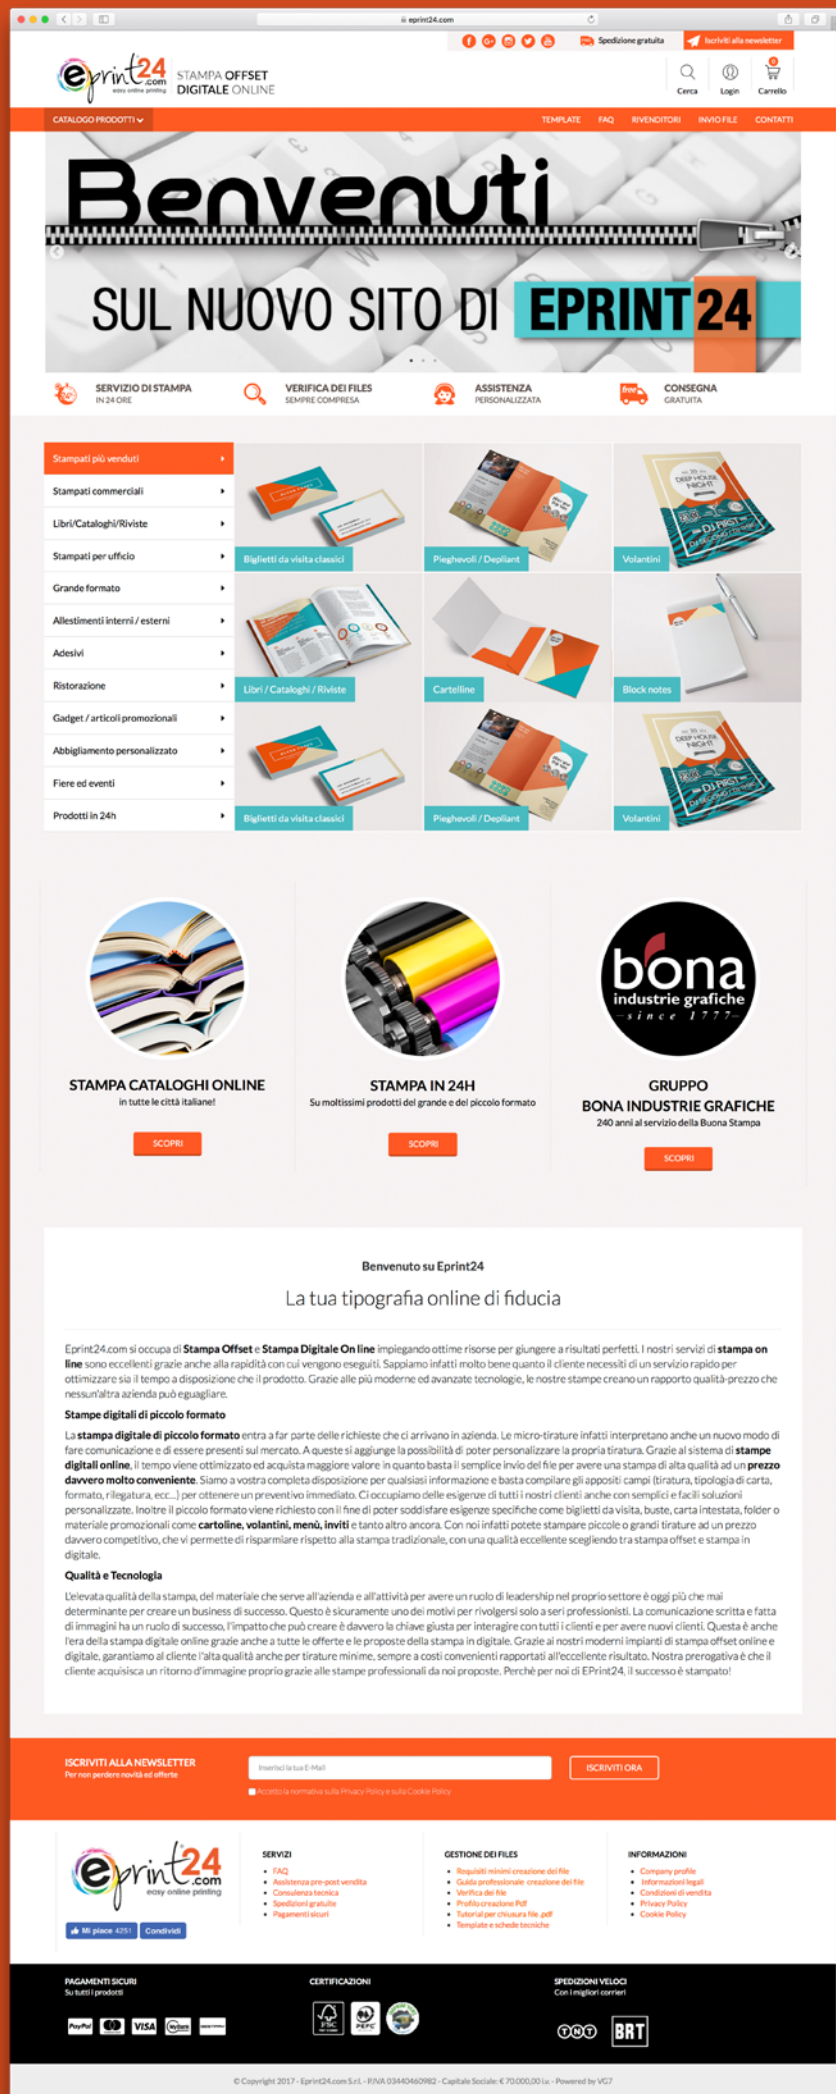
eprint24.com

Spedizione gratuita | Iscriviti alla newsletter

eprint24.com easy online printing STAMPA OFFSET DIGITALE ONLINE

Cerca | Login | 0 Carrello

CATALOGO PRODOTTI | TEMPLATE | FAQ | RIVENDITORI | INVIO FILE | CONTATTI

Benvenuti
SUL NUOVO SITO DI EPRINT24

SERVIZIO DI STAMPA IN 24 ORE
VERIFICA DEI FILES SEMPRE COMPRESA
ASSISTENZA PERSONALIZZATA
free CONSEGNA GRATUITA

Stampati più venduti
Stampati commerciali
Libri/Cataloghi/Riviste
Stampati per ufficio
Grande formato
Allestimenti interni / esterni
Adesivi
Ristorazione
Gadget / articoli promozionali
Abbigliamento personalizzato
Fiere ed eventi
Prodotti in 24h

Biglietti da visita classici
Pieghevoli / Depliant
Volantini
Libri / Cataloghi / Riviste
Cartelline
Block notes
Biglietti da visita classici
Pieghevoli / Depliant
Volantini

STAMPA CATALOGHI ONLINE
in tutte le città italiane!
SCOPRI

STAMPA IN 24H
Su moltissimi prodotti del grande e del piccolo formato
SCOPRI

bona industrie grafiche since 1777
GRUPPO
BONA INDUSTRIE GRAFICHE
240 anni al servizio della Buona Stampa
SCOPRI

Benvenuto su Eprint24
La tua tipografia online di fiducia

Eprint24.com si occupa di **Stampa Offset** e **Stampa Digitale On line** impiegando ottime risorse per giungere a risultati perfetti. I nostri servizi di **stampa on line** sono eccellenti grazie anche alla rapidità con cui vengono eseguiti. Sappiamo infatti molto bene quanto il cliente necessiti di un servizio rapido per ottimizzare sia il tempo a disposizione che il prodotto. Grazie alle più moderne ed avanzate tecnologie, le nostre stampe creano un rapporto qualità-prezzo che nessun'altra azienda può eguagliare.

**Stampe digitali di piccolo formato**

La **stampa digitale di piccolo formato** entra a far parte delle richieste che ci arrivano in azienda. Le micro-tirature infatti interpretano anche un nuovo modo di fare comunicazione e di essere presenti sul mercato. A queste si aggiunge la possibilità di poter personalizzare la propria tiratura. Grazie al sistema di **stampe digitali online**, il tempo viene ottimizzato ed acquista maggiore valore in quanto basta il semplice invio del file per avere una stampa di alta qualità ad un **prezzo davvero molto conveniente**. Siamo a vostra completa disposizione per qualsiasi informazione e basta compilare gli appositi campi (tiratura, tipologia di carta, formato, rilegatura, ecc...) per ottenere un preventivo immediato. Ci occupiamo delle esigenze di tutti i nostri clienti anche con semplici e facili soluzioni personalizzate. Inoltre il piccolo formato viene richiesto con il fine di poter soddisfare esigenze specifiche come biglietti da visita, buste, carta intestata, folder o materiale promozionali come **cartoline, volantini, menù, inviti** e tanto altro ancora. Con noi infatti potete stampare piccole o grandi tirature ad un prezzo davvero competitivo, che vi permette di risparmiare rispetto alla stampa tradizionale, con una qualità eccellente scegliendo tra stampa offset e stampa in digitale.

**Qualità e Tecnologia**

L'elevata qualità della stampa, del materiale che serve all'azienda e all'attività per avere un ruolo di leadership nel proprio settore è oggi più che mai determinante per creare un business di successo. Questo è sicuramente uno dei motivi per rivolgersi solo a seri professionisti. La comunicazione scritta e fatta di immagini ha un ruolo di successo, l'impatto che può creare è davvero la chiave giusta per integrare con tutti i clienti e per avere nuovi clienti. Questa è anche l'era della stampa digitale online grazie anche a tutte le offerte e le proposte della stampa in digitale. Grazie ai nostri moderni impianti di stampa offset online e digitale, garantiamo al cliente l'alta qualità anche per tirature minime, sempre a costi convenienti rapportati all'eccellente risultato. Nostra prerogativa è che il cliente acquisisca un ritorno d'immagine proprio grazie alle stampe professionali da noi proposte. Perché per noi di EPrint24, il successo è stampato!

ISCRIVITI ALLA NEWSLETTER
Per non perdere novità ed offerte
Inserisci la tua E-Mail
ISCRIVITI ORA
Accetto la normativa sulla Privacy Policy e sulla Cookie Policy

eprint24.com easy online printing
Mi piace 4251 | Condividi

SERVIZI
• FAQ
• Assistenza pre-post vendita
• Consulenza tecnica
• Spedizioni gratuite
• Pagamenti sicuri

GESTIONE DEI FILES
• Requisiti minimi creazione dei file
• Guida professionale creazione dei file
• Verifica dei file
• Profilo creazione Pdf
• Tutorial per chiusura file .pdf
• Template e schede tecniche

INFORMAZIONI
• Company profile
• Informazioni legali
• Condizioni di vendita
• Privacy Policy
• Cookie Policy

PAGAMENTI SICURI
Su tutti i prodotti
PayPal | VISA | MyBank

CERTIFICAZIONI
FSC | PEFC

SPEDIZIONI VELOCI
Con i migliori corrieri
TNT | BRT

© Copyright 2017 - Eprint24.com S.r.l. - P.IVA 03440460982 - Capitale Sociale: € 70.000,00 i.v. - Powered by VG7